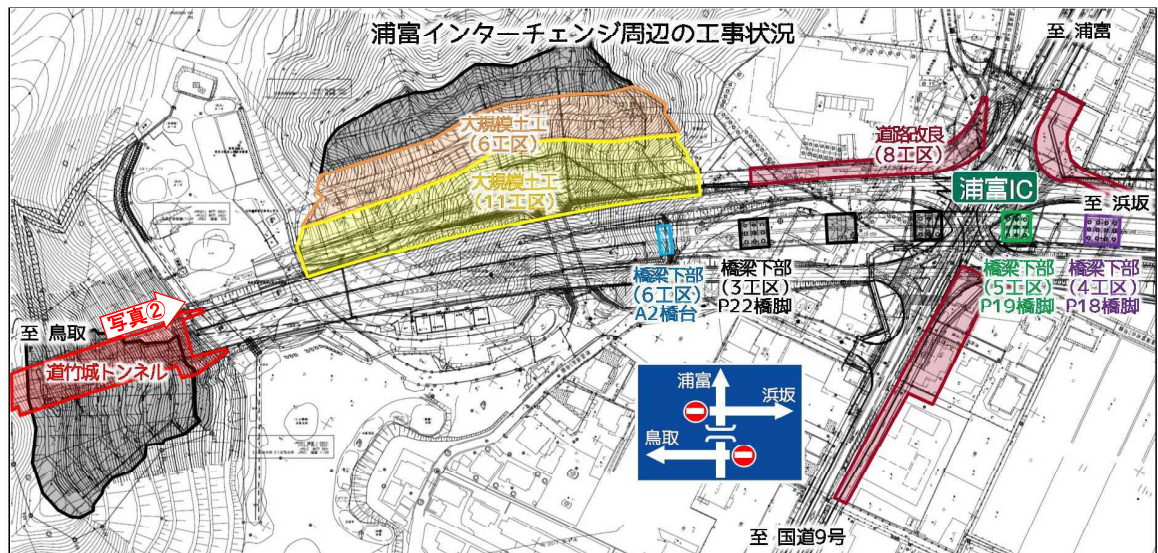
浦富インターチェンジ周辺の工事状況

至 浦富

大規模土工
（6工区）

大規模土工
（11工区）

道路改良
（8工区）

浦富IC

至 浜坂

橋梁下部
（6工区）
A2橋台

橋梁下部
（3工区）
P22橋脚

橋梁下部
（5工区）
P19橋脚

橋梁下部
（4工区）
P18橋脚

写真②

至 鳥取

道竹城トンネル

浦富

浜坂

鳥取

至 国道9号